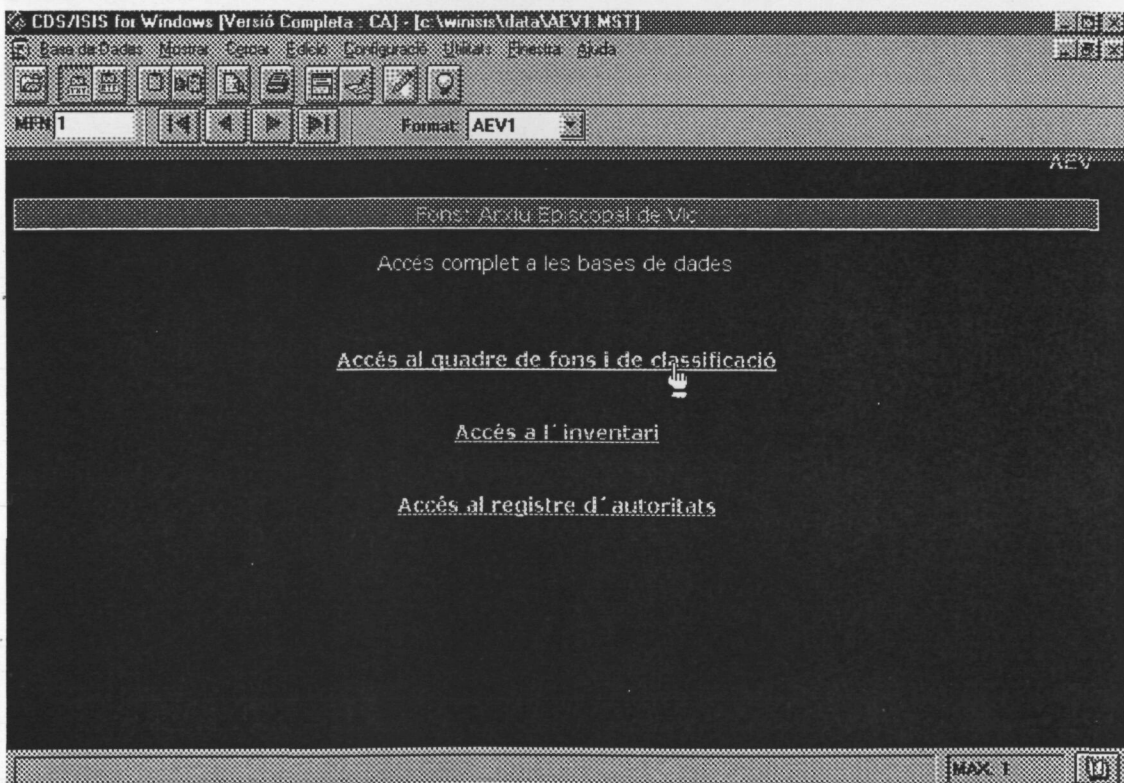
CDS/ISIS for Windows [Versió Completa : CA] - [c:\winisis\data\AEV1.MST]

Base de Dades Mostrar Cercar Edició Configuració Utilitats Finestra Ajuda

MFN 1

Format: AEV1

AEV

Fons: Arxiu Episcopal de Vic

Accés complet a les bases de dades

Accés al quadre de fons i de classificació

Accés a l´inventari

Accés al registre d´autoritats

MAX: 1